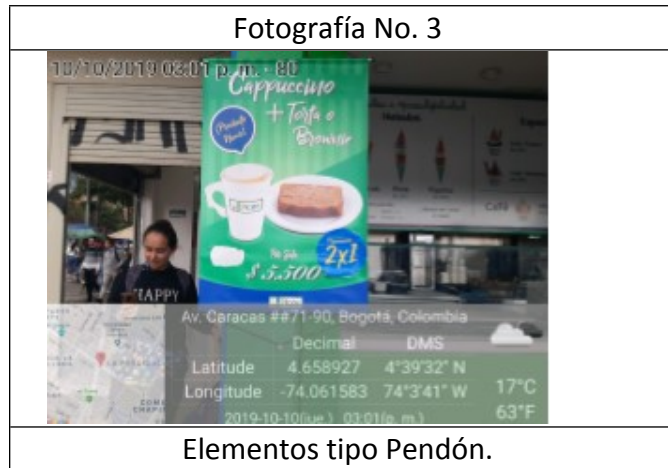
Fotografía No. 3

10/10/2019 03:01 p. m. - 80

Cappuccino + Torta o Brownie

Producto Nuevo!

2x1

$ 5.500

HAPPY

Café

Av. Caracas ##71-90, Bogotá, Colombia

| | Decimal | DMS |
|---|---|---|
| Latitude | 4.658927 | 4°39'32" N |
| Longitude | -74.061583 | 74°3'41" W |

17°C
63°F

2019-10-10(jue.) 03:01(p. m.)

Elementos tipo Pendón.